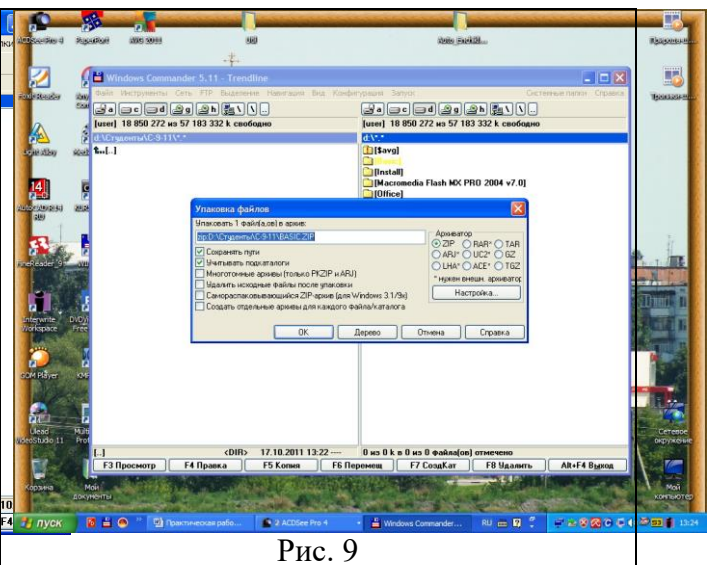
Windows Commander 5.11 - Trendline

Файл Инструменты Сеть FTP Выделение Навигация Вид Конфигурация Запуск

Системные папки Справка

[user] 18 850 272 из 57 183 332 k свободно

[user] 18 850 272 из 57 183 332 k свободно

d:\Студенты\С-9-11\*.*

d:\*.*

[..]

[$avg]

[Install]

[Macromedia Flash MX PRO 2004 v7.0]

[Office]

Упаковка файлов

Упаковать 1 файл(а,ов) в архив:

zip:D:\Студенты\С-9-11\BASIC.ZIP

Сохранять пути

Учитывать подкаталоги

Многотомные архивы (только PKZIP и ARJ)

Удалить исходные файлы после упаковки

Самораспаковывающийся ZIP-архив (для Windows 3.1/9x)

Создать отдельные архивы для каждого файла/каталога

Архиватор

ZIP RAR* TAR

ARJ* UC2* GZ

LHA* ACE* TGZ

* нужен внеш. архиватор

Настройка...

OK Дерево Отмена Справка

[..] <DIR> 17.10.2011 13:22 ----

0 из 0 k в 0 из 0 файла(ов) отмечено

F3 Просмотр F4 Правка F5 Копия F6 Перемещ F7 СоздКат F8 Удалить Alt+F4 Выход

пуск Практическая рабо... 2 ACDSee Pro 4 Windows Commander... RU 13:24

Корзина Мои документы Мой компьютер Сетевое окружение

Рис. 9